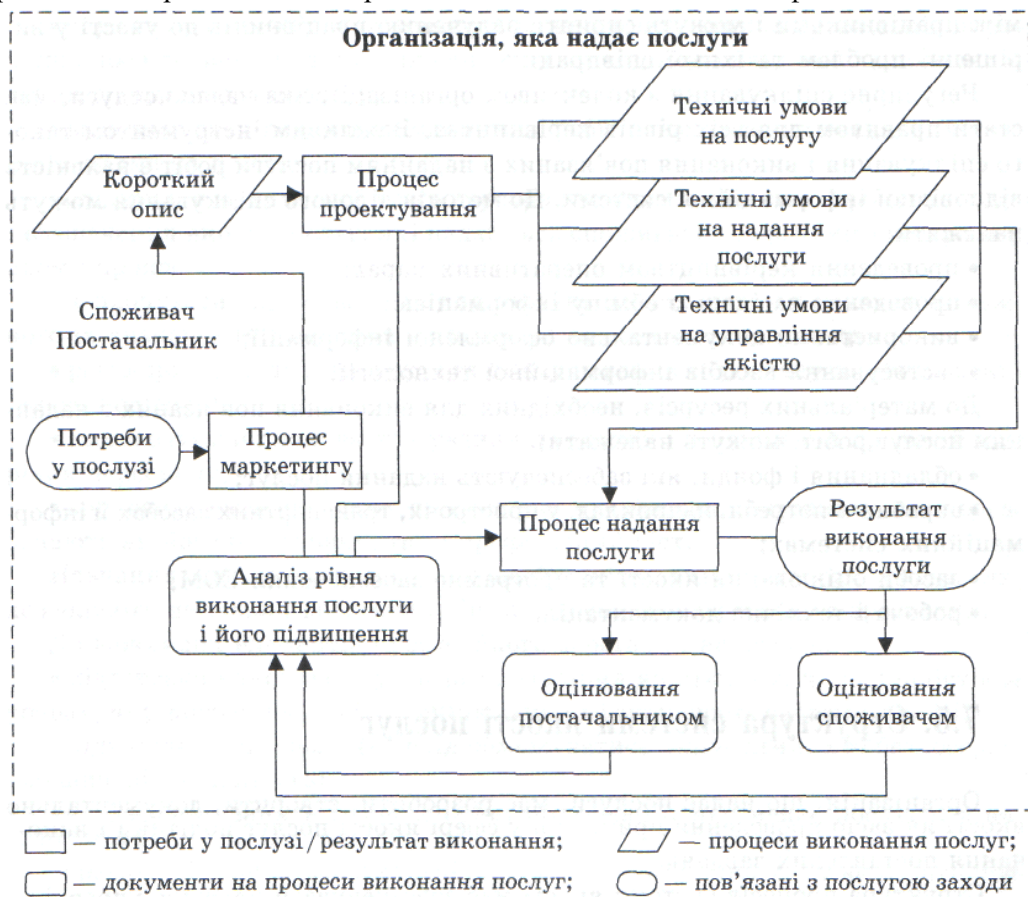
Організація, яка надає послуги

Технічні умови на послугу

Технічні умови на надання послуги

Технічні умови на управління якістю

Короткий опис

Процес проектування

Споживач
Постачальник

Потреби у послузі

Процес маркетингу

Процес надання послуги

Результат виконання послуги

Аналіз рівня виконання послуги і його підвищення

Оцінювання постачальником

Оцінювання споживачем

— потреби у послузі / результат виконання;

— процеси виконання послуг;

— документи на процеси виконання послуг;

— пов'язані з послугою заходи